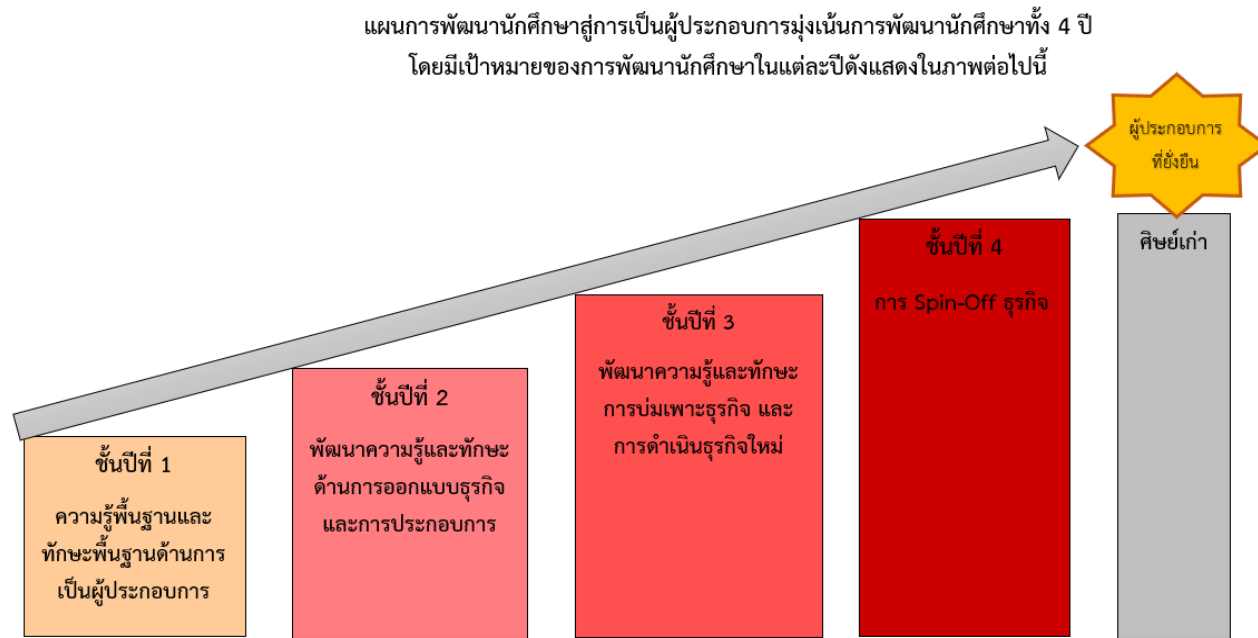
แผนการพัฒนานักศึกษาสู่การเป็นผู้ประกอบการมุ่งเน้นการพัฒนานักศึกษาทั้ง 4 ปี โดยมีเป้าหมายของการพัฒนานักศึกษาในแต่ละปีดังแสดงในภาพต่อไปนี้

ผู้ประกอบการที่ยั่งยืน

ชั้นปีที่ 1
ความรู้พื้นฐานและทักษะพื้นฐานด้านการเป็นผู้ประกอบการ

ชั้นปีที่ 2
พัฒนาความรู้และทักษะด้านการออกแบบธุรกิจและการประกอบการ

ชั้นปีที่ 3
พัฒนาความรู้และทักษะการบ่มเพาะธุรกิจ และการดำเนินธุรกิจใหม่

ชั้นปีที่ 4
การ Spin-Off ธุรกิจ

ศิษย์เก่า